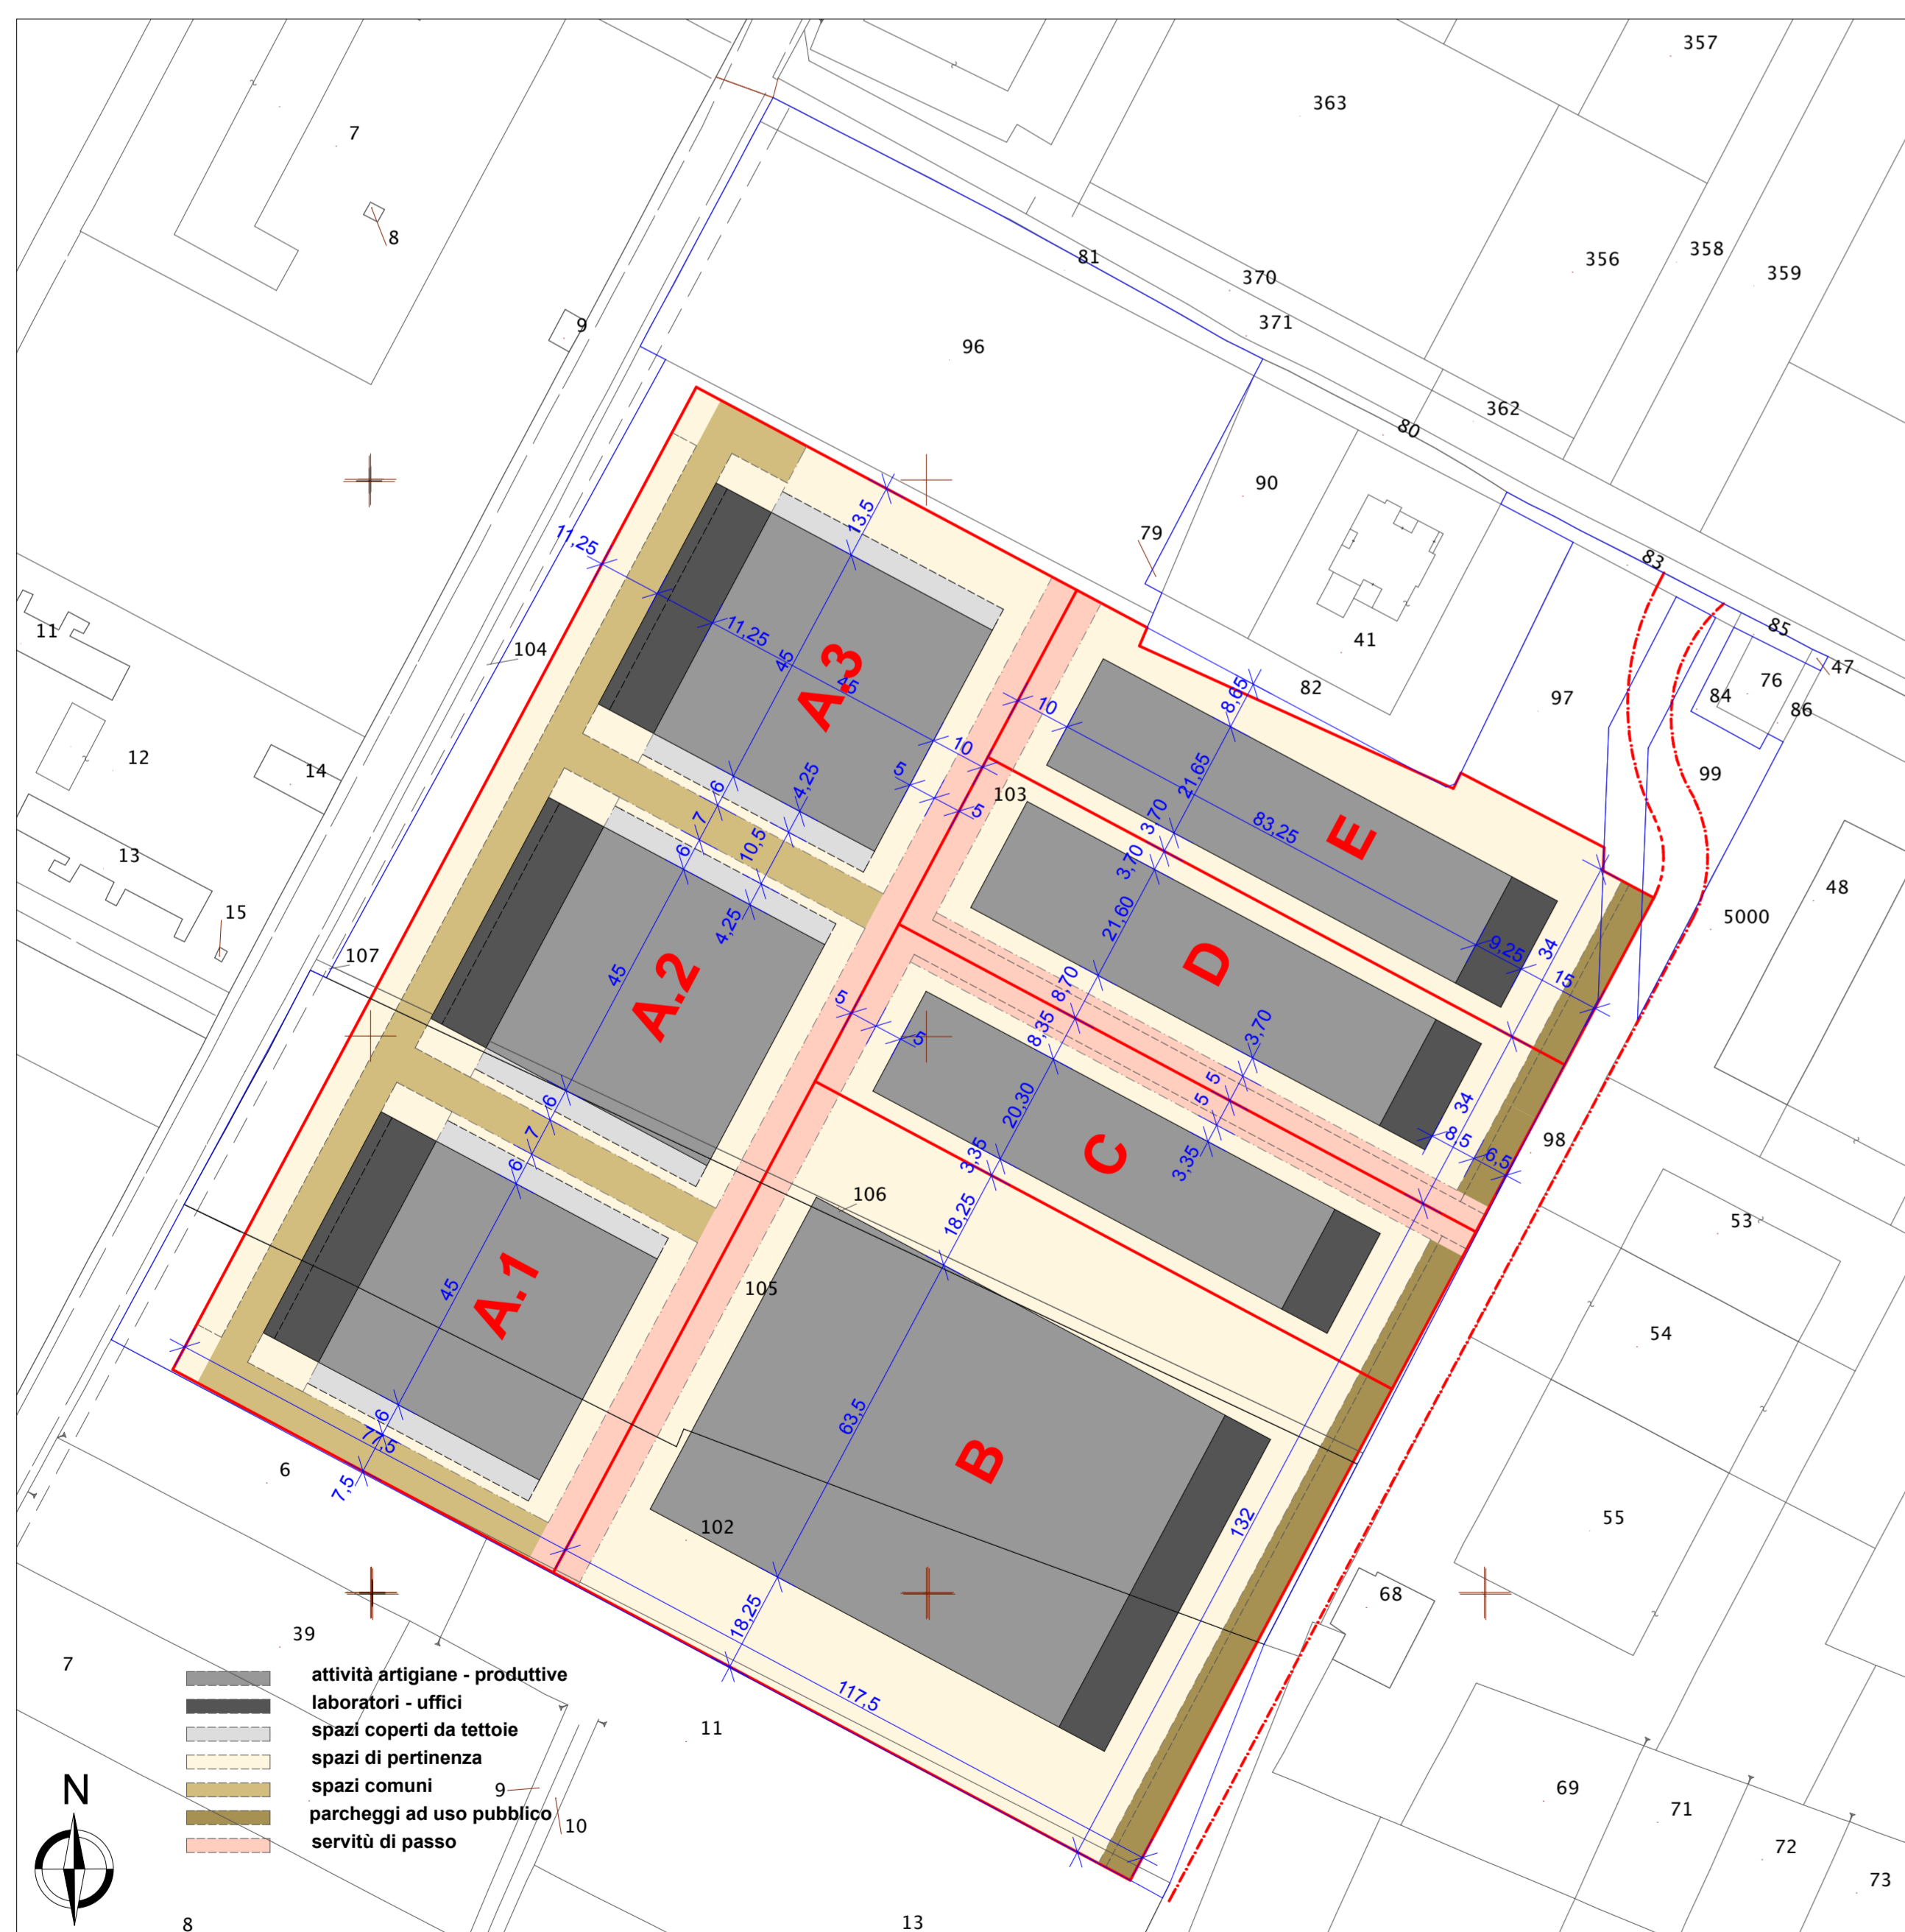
357
363
7
8
81
370
356
358
359
371
9
96
362
80
90
79
11,25
13,5
83
11
104
11,25
45
A3
45
41
85
82
97
84
76
47
86
10
8,65
10
12
14
6
7
5
103
5
21,65
99
4,25
3,70
83,25
E
13
6
10,5
3,70
21,60
15
4,25
48
5000
107
45
A.2
D
8,70
9,25
34
15
5
5
8,35
3,70
5
5
34
8,5
6
7
20,30
C
3,35
98
6
3,35
6,5
106
18,25
53
A.1
45
105
54
63,5
B
6
7,5
7,5
6
132
55
102
18,25
68
39
7
attività artigiane - produttive
laboratori - uffici
spazi coperti da tettoie
spazi di pertinenza
spazi comuni
parcheggi ad uso pubblico
servitù di passo
117,5
11
9
10
69
71
72
73
N
8
13